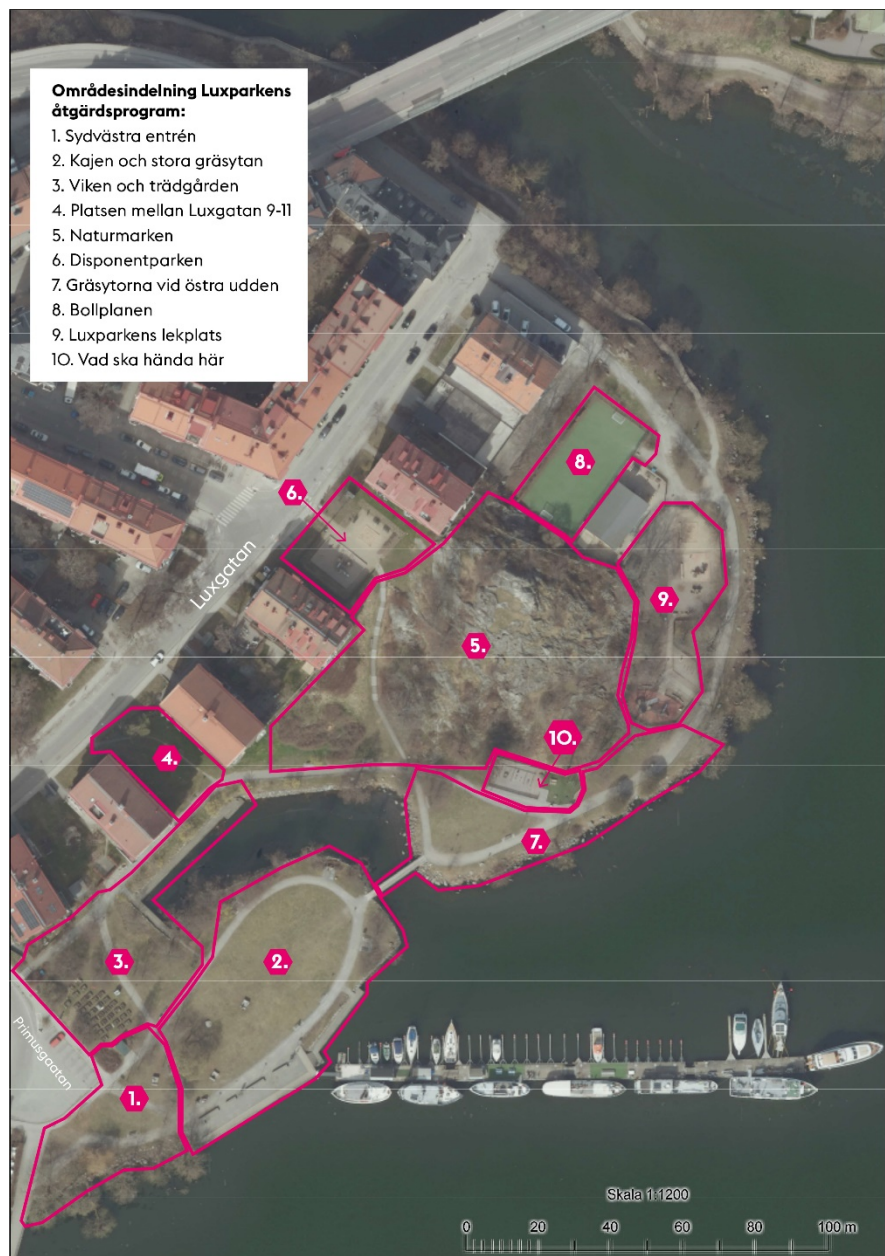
**Områdesindelning Luxparkens åtgärdsprogram:**
1. Sydvästra entrén
2. Kajen och stora gräsytan
3. Viken och trädgården
4. Platsen mellan Luxgatan 9-11
5. Naturmarken
6. Disponentparken
7. Gräsytorna vid östra udden
8. Bollplanen
9. Luxparkens lekplats
10. Vad ska hända här

8.

6.

Luxgatan

9.

5.

10.

4.

7.

3.

2.

Primusgatan

1.

Skala 1:1200

0 20 40 60 80 100 m